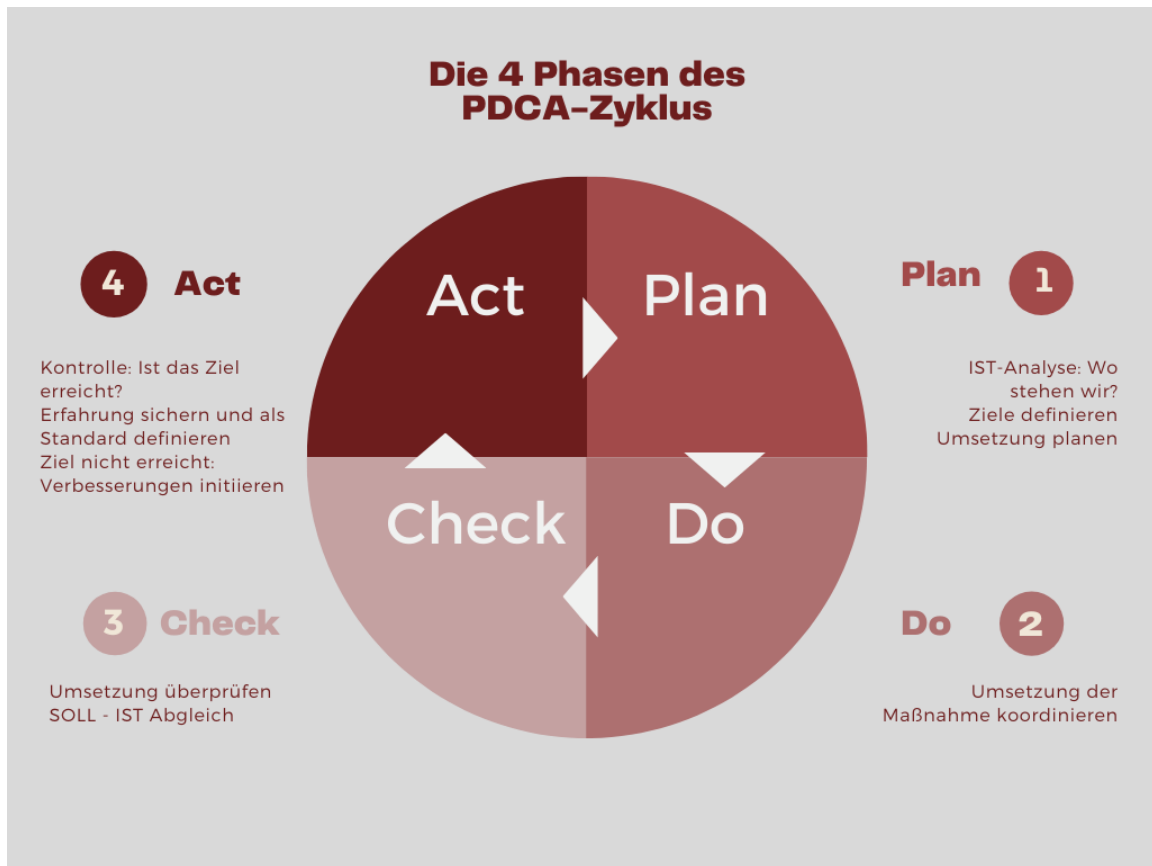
Die 4 Phasen des PDCA-Zyklus

4 Act

Kontrolle: Ist das Ziel erreicht?
Erfahrung sichern und als Standard definieren
Ziel nicht erreicht: Verbesserungen initiieren

Act

Plan

Check

Do

Plan 1

IST-Analyse: Wo stehen wir?
Ziele definieren
Umsetzung planen

3 Check

Umsetzung überprüfen
SOLL - IST Abgleich

Do 2

Umsetzung der Maßnahme koordinieren